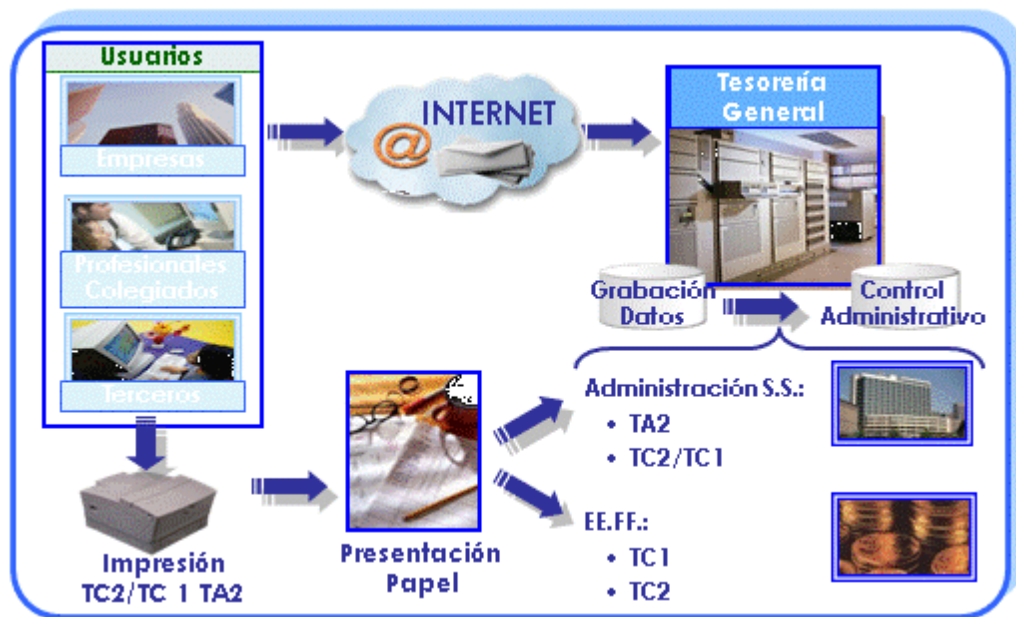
Usuarios

Empresas

Profesionales Colegiados

Terceros

INTERNET

Tesorería General

Grabación Datos

Control Administrativo

Administración S.S.:
• TA2
• TC2/TC1

EE.FF.:
• TC1
• TC2

Impresión TC2/TC 1 TA2

Presentación Papel